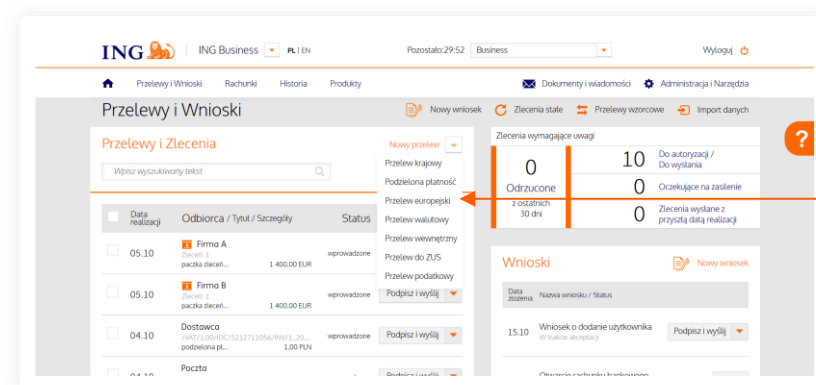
ING | ING Business PL | EN Pozostało:29:52 Business Wyloguj

Przelewy i Wnioski Rachunki Historia Produkty Dokumenty i wiadomości Administracja i Narzędzia

Przelewy i Wnioski

Nowy wniosek Zlecenia stałe Przelewy wzorcowe Import danych

Przelewy i Zlecenia

Nowy przelew

Wpisz wyszukiwany tekst

Przelew krajowy
Podzielona płatność
Przelew europejski
Przelew walutowy
Przelew wewnętrzny
Przelew do ZUS
Przelew podatkowy

| Data realizacji | Odbiorca / Tytuł / Szczegóły | Status |
|---|---|---|
| 05.10 | Firma A Zleceń: 1 paczka zleceń... 1 400,00 EUR | wprowadzone |
| 05.10 | Firma B Zleceń: 1 paczka zleceń... 1 400,00 EUR | wprowadzone Podpisz i wyślij |
| 04.10 | Dostawca /VAT/1,00/IDC/5212711056/INV/1,20... podzielona pł... 1,00 PLN | wprowadzone Podpisz i wyślij |
| 04.10 | Poczta | Podpisz i wyślij |

Zlecenia wymagające uwagi

0 Odrzucone z ostatnich 30 dni

10 Do autoryzacji / Do wysłania
0 Oczekujące na zasilenie
0 Zlecenia wysłane z przyszłą datą realizacji

Wnioski Nowy wniosek

Data złożenia Nazwa wniosku / Status

15.10 Wniosek o dodanie użytkownika W trakcie akceptacji Podpisz i wyślij

Otwarcie rachunku bankowego

?